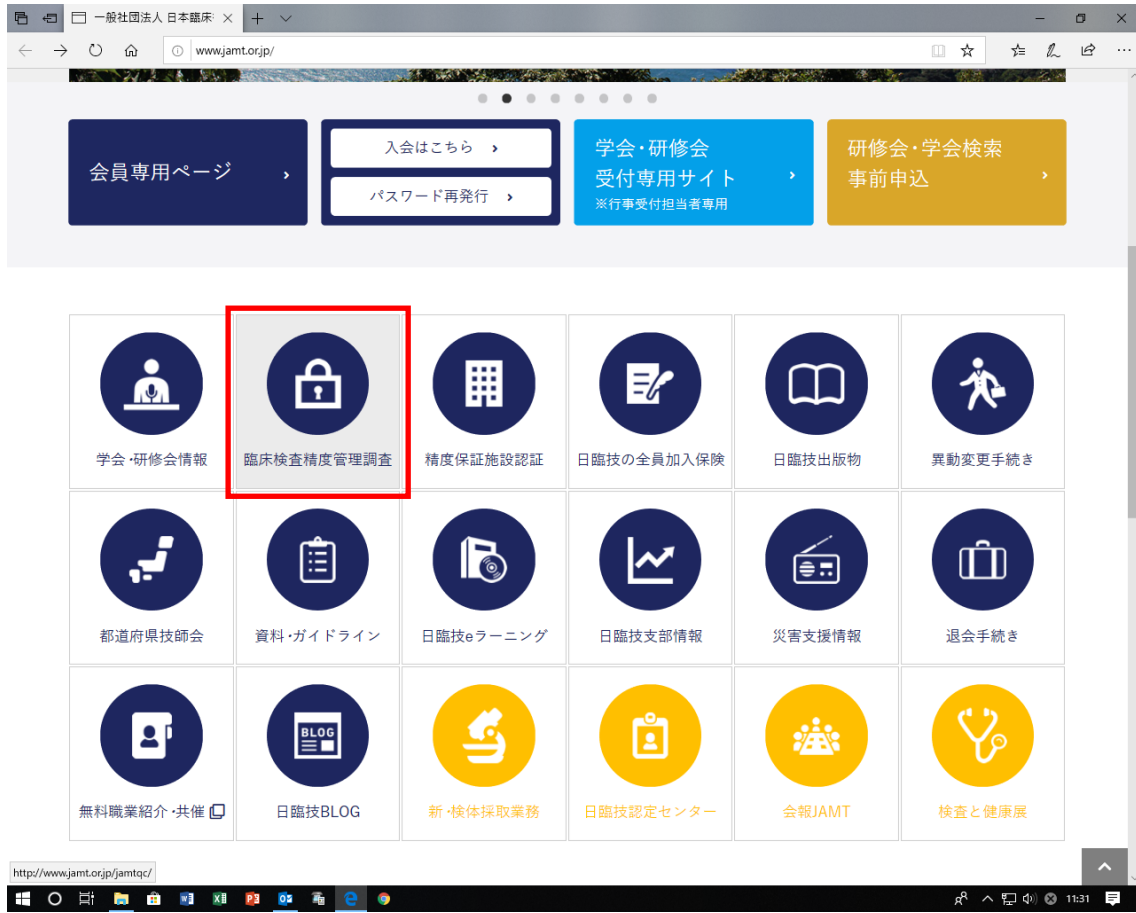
一般社団法人 日本臨床

www.jamt.or.jp/

会員専用ページ

入会はこちら

パスワード再発行

学会・研修会
受付専用サイト
※行事受付担当者専用

研修会・学会検索
事前申込

学会・研修会情報

臨床検査精度管理調査

精度保証施設認証

日臨技の全員加入保険

日臨技出版物

異動変更手続き

都道府県技師会

資料・ガイドライン

日臨技eラーニング

日臨技支部情報

災害支援情報

退会手続き

無料職業紹介・共催

BLOG

日臨技BLOG

新・検体採取業務

日臨技認定センター

会報JAMT

検査と健康展

http://www.jamt.or.jp/jamtqc/

11:31